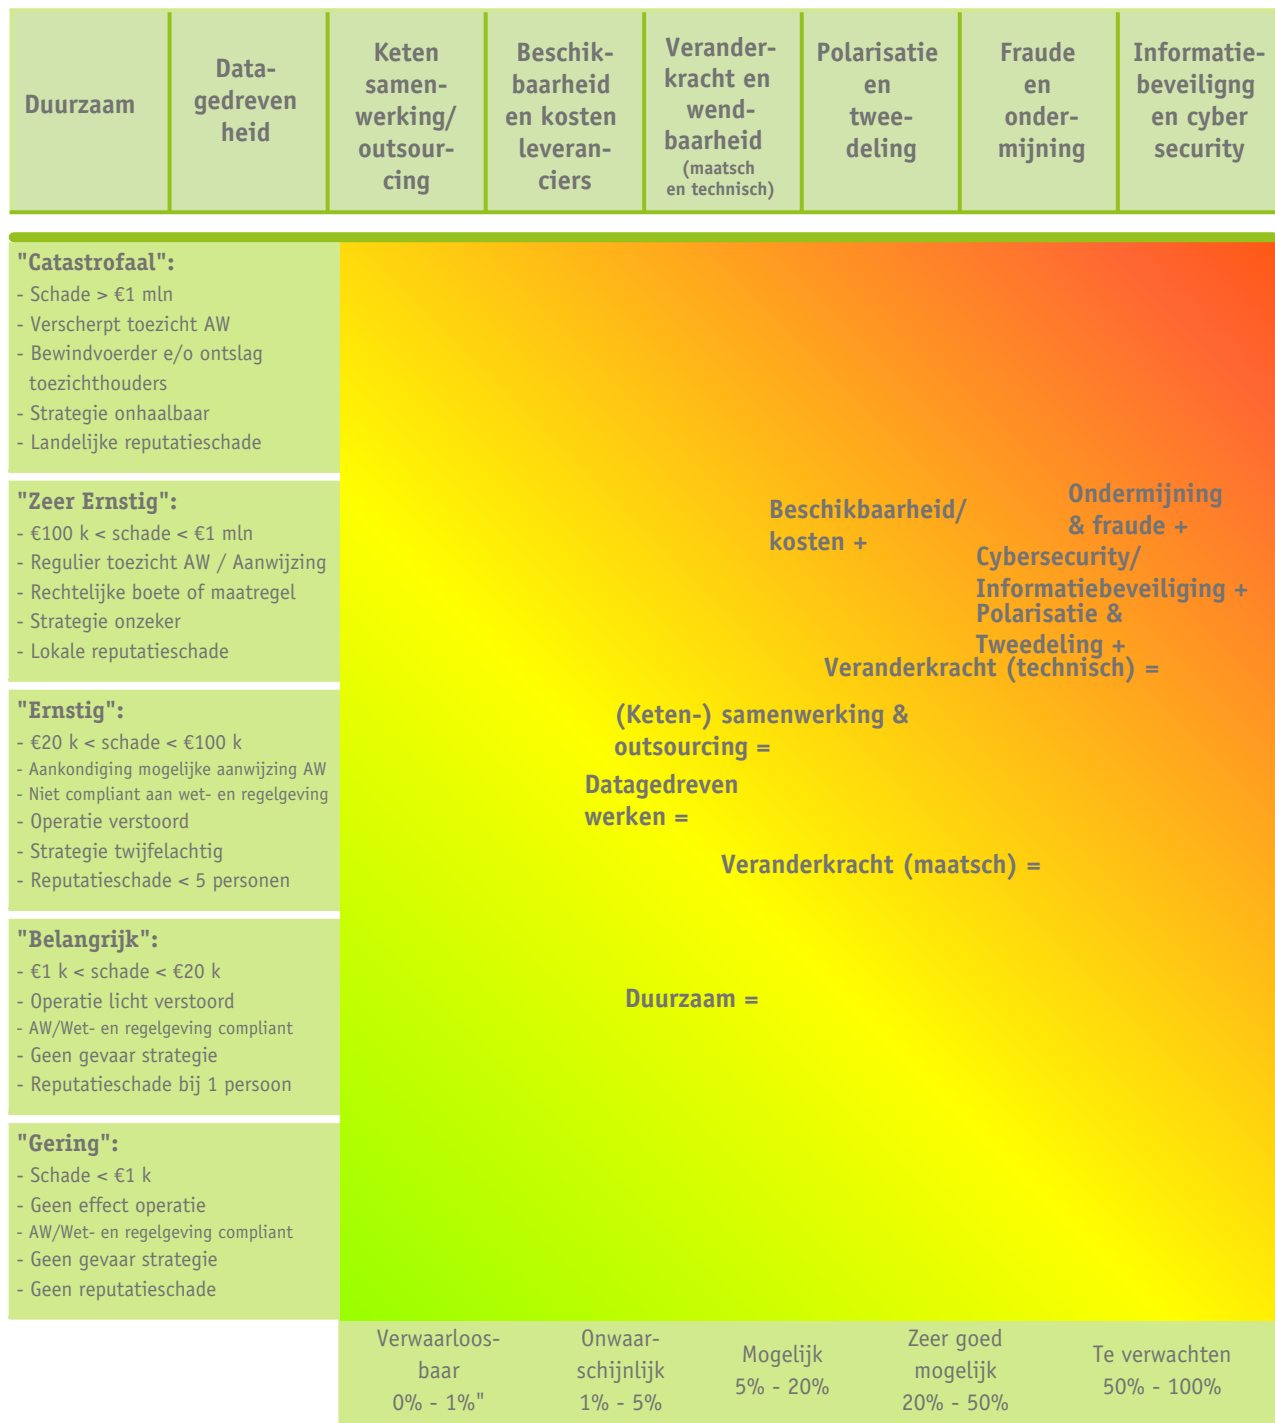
| Duurzaam | Datagedreven heid | Keten samenwerking/ outsourcing | Beschikbaarheid en kosten leveranciers | Veranderkracht en wendbaarheid (maatsch en technisch) | Polarisatie en tweedeling | Fraude en ondermijning | Informatiebeveiligng en cyber security |
|---|---|---|---|---|---|---|---|

"Catastrofaal":
- Schade > €1 mln
- Verscherpt toezicht AW
- Bewindvoerder e/o ontslag toezichthouders
- Strategie onhaalbaar
- Landelijke reputatieschade

"Zeer Ernstig":
- €100 k < schade < €1 mln
- Regulier toezicht AW / Aanwijzing
- Rechtelijke boete of maatregel
- Strategie onzeker
- Lokale reputatieschade

"Ernstig":
- €20 k < schade < €100 k
- Aankondiging mogelijke aanwijzing AW
- Niet compliant aan wet- en regelgeving
- Operatie verstoord
- Strategie twijfelachtig
- Reputatieschade < 5 personen

"Belangrijk":
- €1 k < schade < €20 k
- Operatie licht verstoord
- AW/Wet- en regelgeving compliant
- Geen gevaar strategie
- Reputatieschade bij 1 persoon

"Gering":
- Schade < €1 k
- Geen effect operatie
- AW/Wet- en regelgeving compliant
- Geen gevaar strategie
- Geen reputatieschade

Ondermijning & fraude +

Beschikbaarheid/ kosten +

Cybersecurity/ Informatiebeveiliging +

Polarisatie & Tweedeling +

Veranderkracht (technisch) =

(Keten-) samenwerking & outsourcing =

Datagedreven werken =

Veranderkracht (maatsch) =

Duurzaam =

Verwaarloosbaar 0% - 1%"

Onwaarschijnlijk 1% - 5%

Mogelijk 5% - 20%

Zeer goed mogelijk 20% - 50%

Te verwachten 50% - 100%